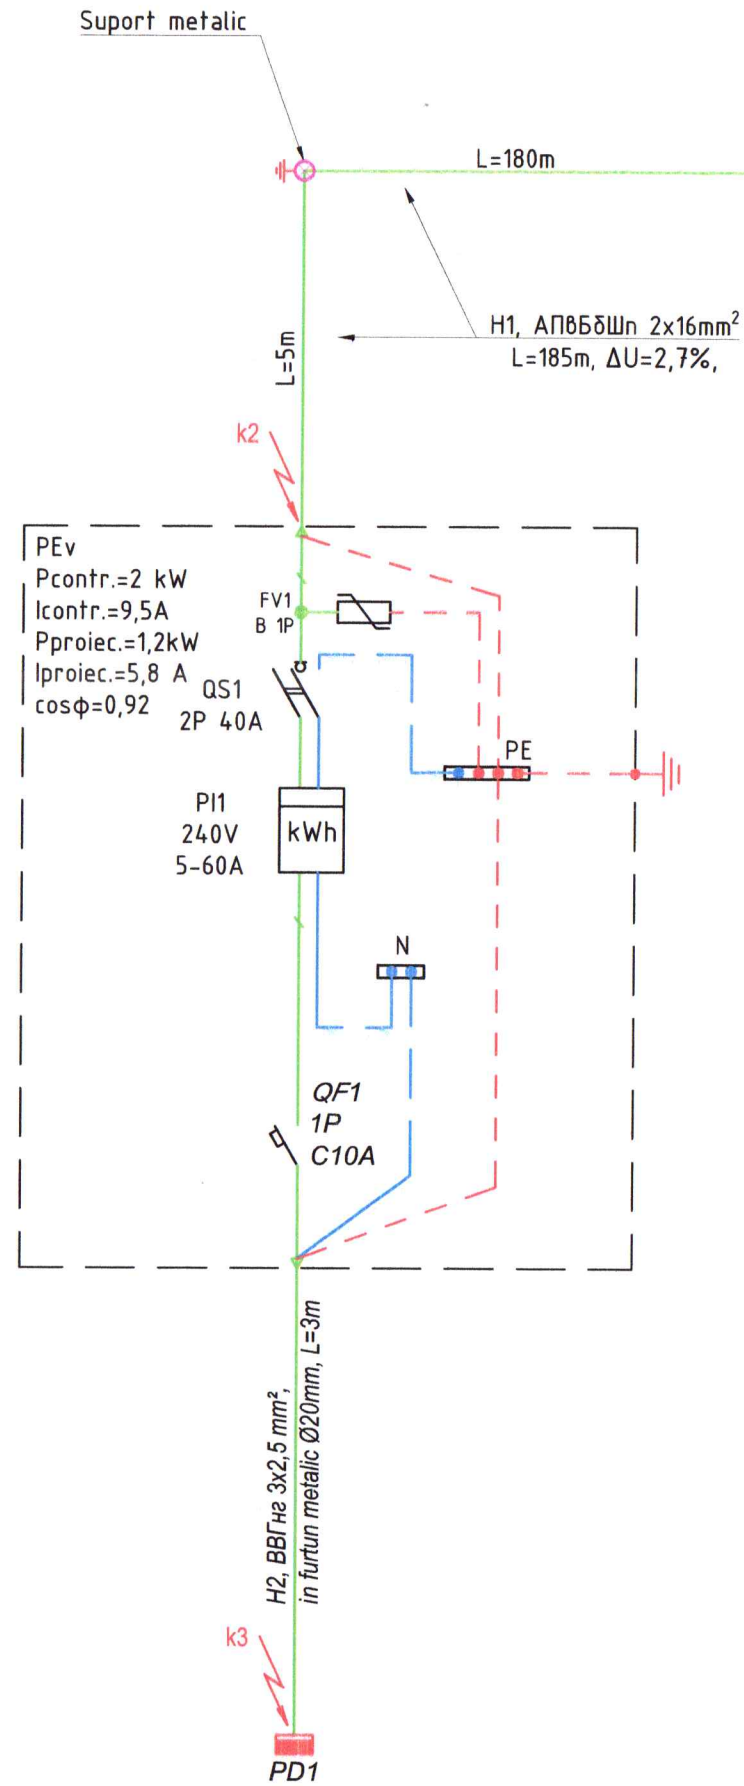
Suport metalic

L=180m

H1, АПвБбШп 2x16mm$^2$
L=185m, ΔU=2,7%,

L=5m

k2

PEv
Pcontr.=2 kW
Icontr.=9,5A
Pproiec.=1,2kW
Iproiec.=5,8 A
cosφ=0,92

FV1
B 1P

QS1
2P 40A

PE

PI1
240V
5-60A

kWh

N

QF1
1P
C10A

H2, ВВГнг 3x2,5 mm$^2$,
in furtun metalic Ø20mm, L=3m

k3

PD1